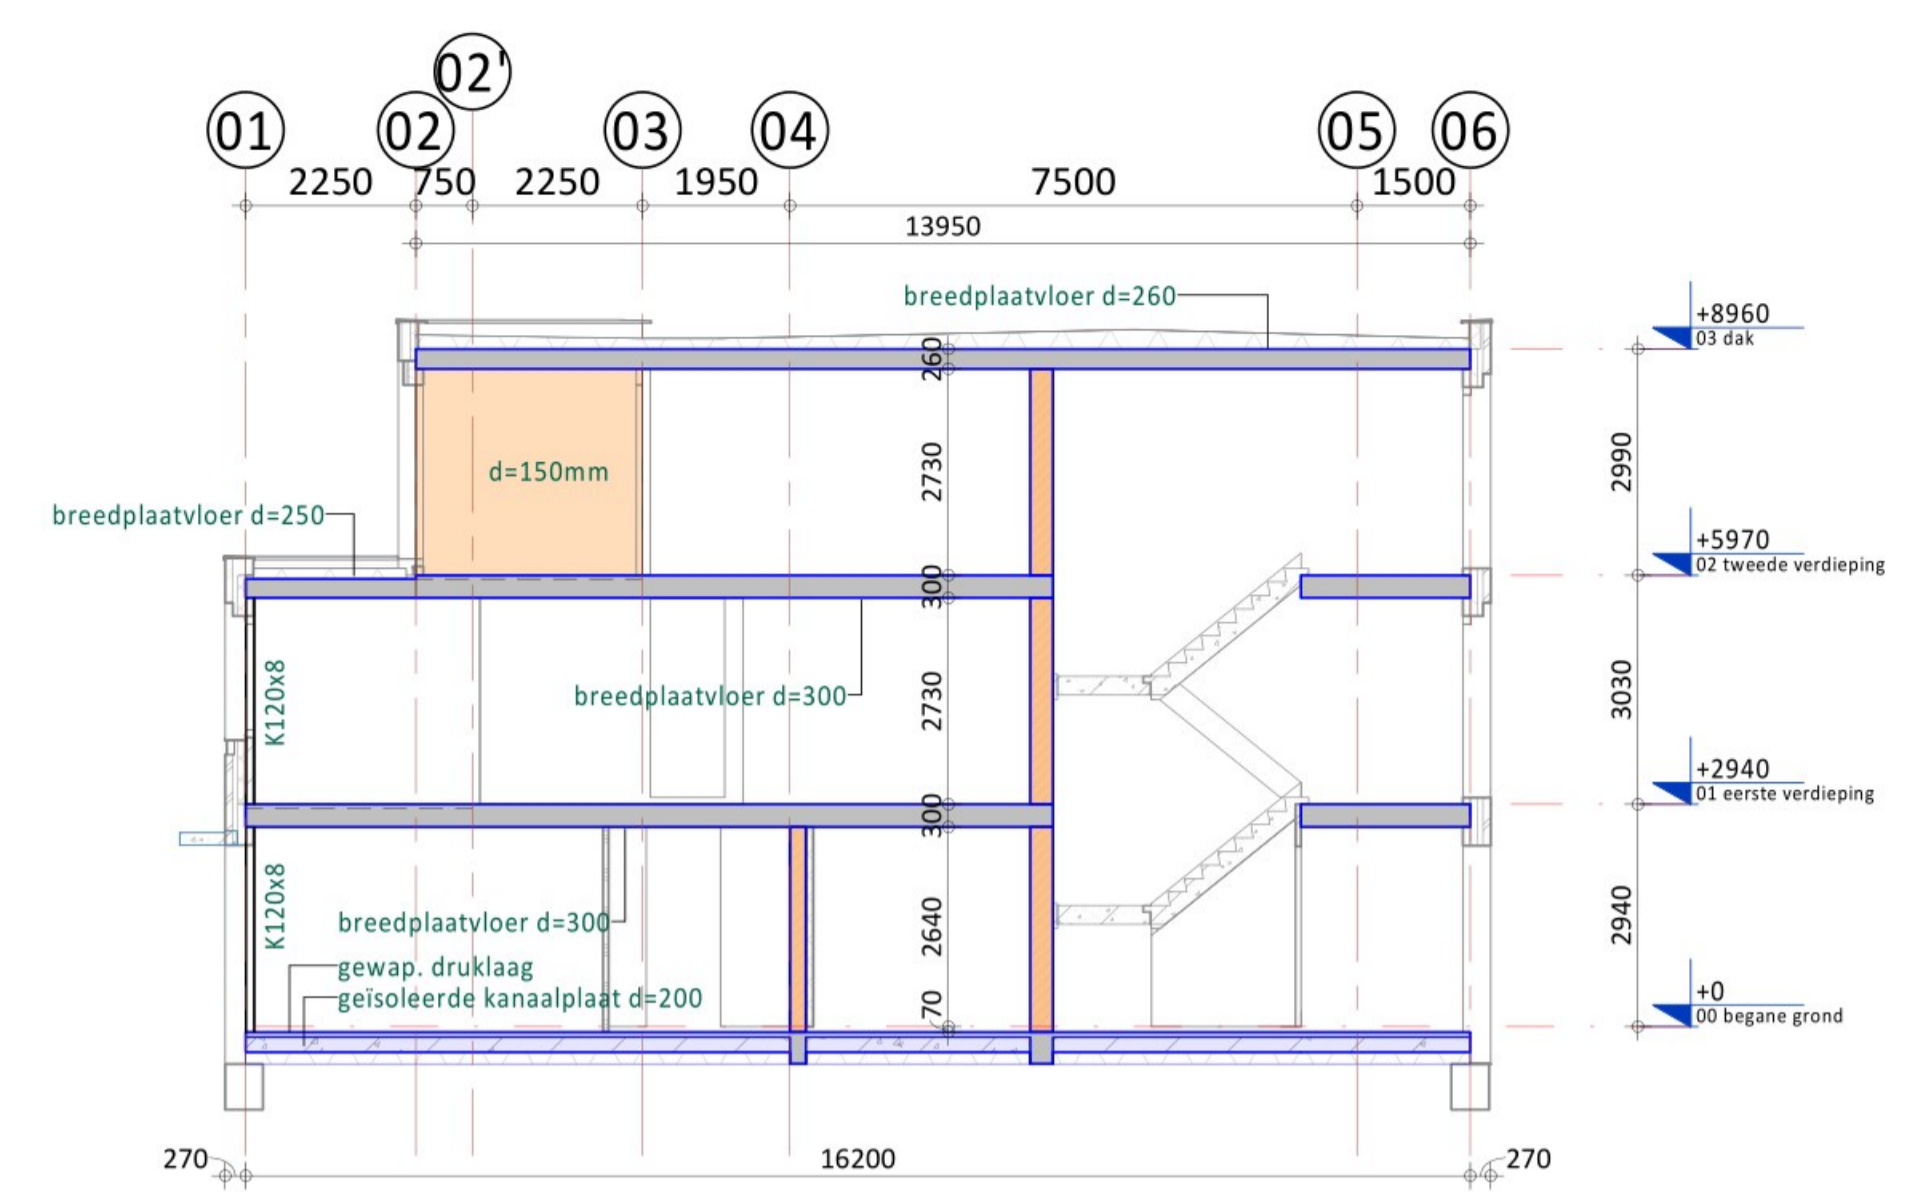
02'

01 02 03 04 05 06

2250 750 2250 1950 7500 1500

13950

breedplaatvloer d=260

+8960
03 dak

260

2730

d=150mm

breedplaatvloer d=250

2990

+5970
02 tweede verdieping

300

K120x8

breedplaatvloer d=300

2730

3030

+2940
01 eerste verdieping

300

K120x8

breedplaatvloer d=300

2640

2940

gewap. druklaag
geïsoleerde kanaalplaat d=200

70

+0
00 begane grond

270 16200 270